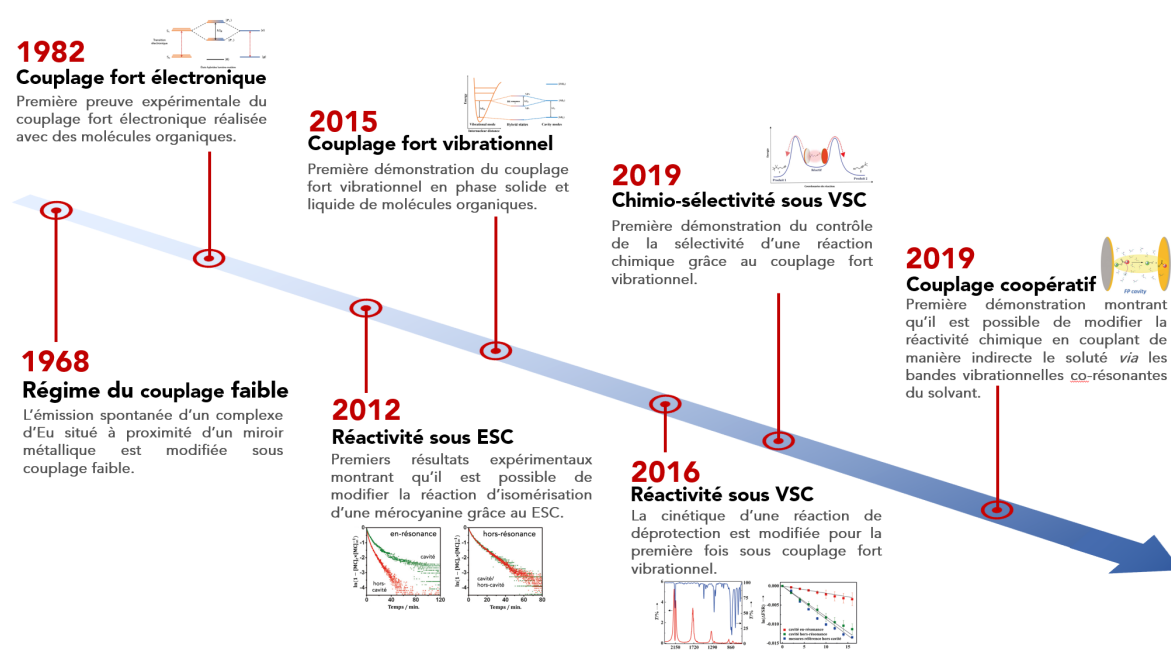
1982
Couplage fort électronique
Première preuve expérimentale du couplage fort électronique réalisée avec des molécules organiques.

2015
Couplage fort vibrationnel
Première démonstration du couplage fort vibrationnel en phase solide et liquide de molécules organiques.

2019
Chimio-sélectivité sous VSC
Première démonstration du contrôle de la sélectivité d'une réaction chimique grâce au couplage fort vibrationnel.

2019
Couplage coopératif
FP cavity
Première démonstration montrant qu'il est possible de modifier la réactivité chimique en couplant de manière indirecte le soluté *via* les bandes vibrationnelles co-résonantes du solvant.

1968
Régime du couplage faible
L'émission spontanée d'un complexe d'Eu situé à proximité d'un miroir métallique est modifiée sous couplage faible.

2012
Réactivité sous ESC
Premiers résultats expérimentaux montrant qu'il est possible de modifier la réaction d'isomérisation d'une mérocyanine grâce au ESC.

en-résonance
cavité
hors-cavité
hors-résonance
cavité/hors-cavité
Temps / min.
0 40 80 120
0 20 40 60 80

2016
Réactivité sous VSC
La cinétique d'une réaction de déprotection est modifiée pour la première fois sous couplage fort vibrationnel.

2150 1720 1290 860
cavité on-résonance
cavité hors-résonance
mesures référence hors cavité
0 5 10 15